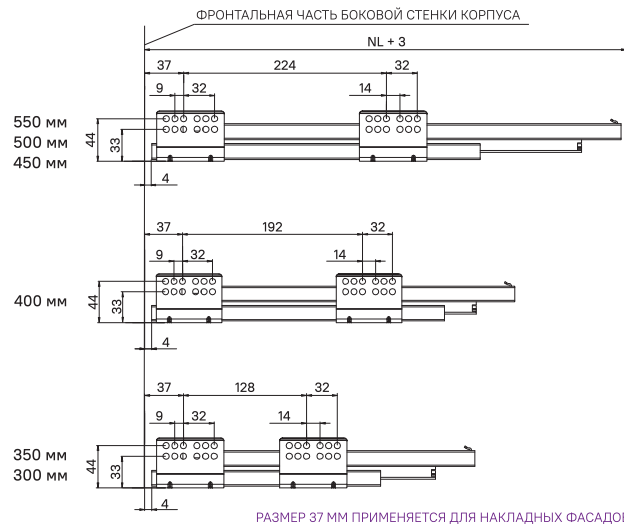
ФРОНТАЛЬНАЯ ЧАСТЬ БОКОВОЙ СТЕНКИ КОРПУСА

NL + 3

37
224
32
9
32
14

550 мм
500 мм
450 мм

44
33
4

37
192
32
9
32
14

400 мм

44
33
4

37
128
32
9
32
14

350 мм
300 мм

44
33
4

РАЗМЕР 37 ММ ПРИМЕНЯЕТСЯ ДЛЯ НАКЛАДНЫХ ФАСАДО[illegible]